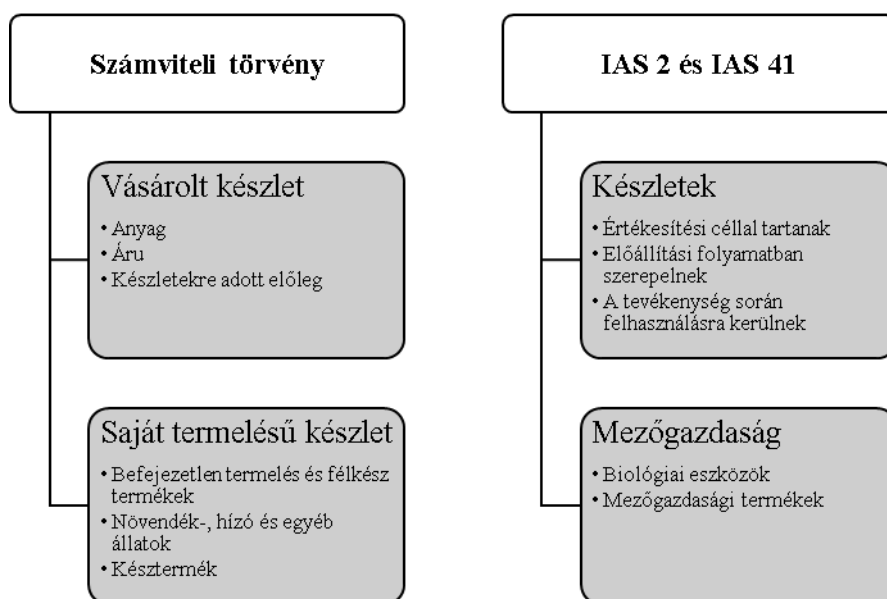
Számviteli törvény

Vásárolt készlet

• Anyag
• Áru
• Készletekre adott előleg

Saját termelésű készlet

• Befejezetlen termelés és félkész termékek
• Növendék-, hízó és egyéb állatok
• Késztermék

IAS 2 és IAS 41

Készletek

• Értékesítési céllal tartanak
• Előállítási folyamatban szerepelnek
• A tevékenység során felhasználásra kerülnek

Mezőgazdaság

• Biológiai eszközök
• Mezőgazdasági termékek